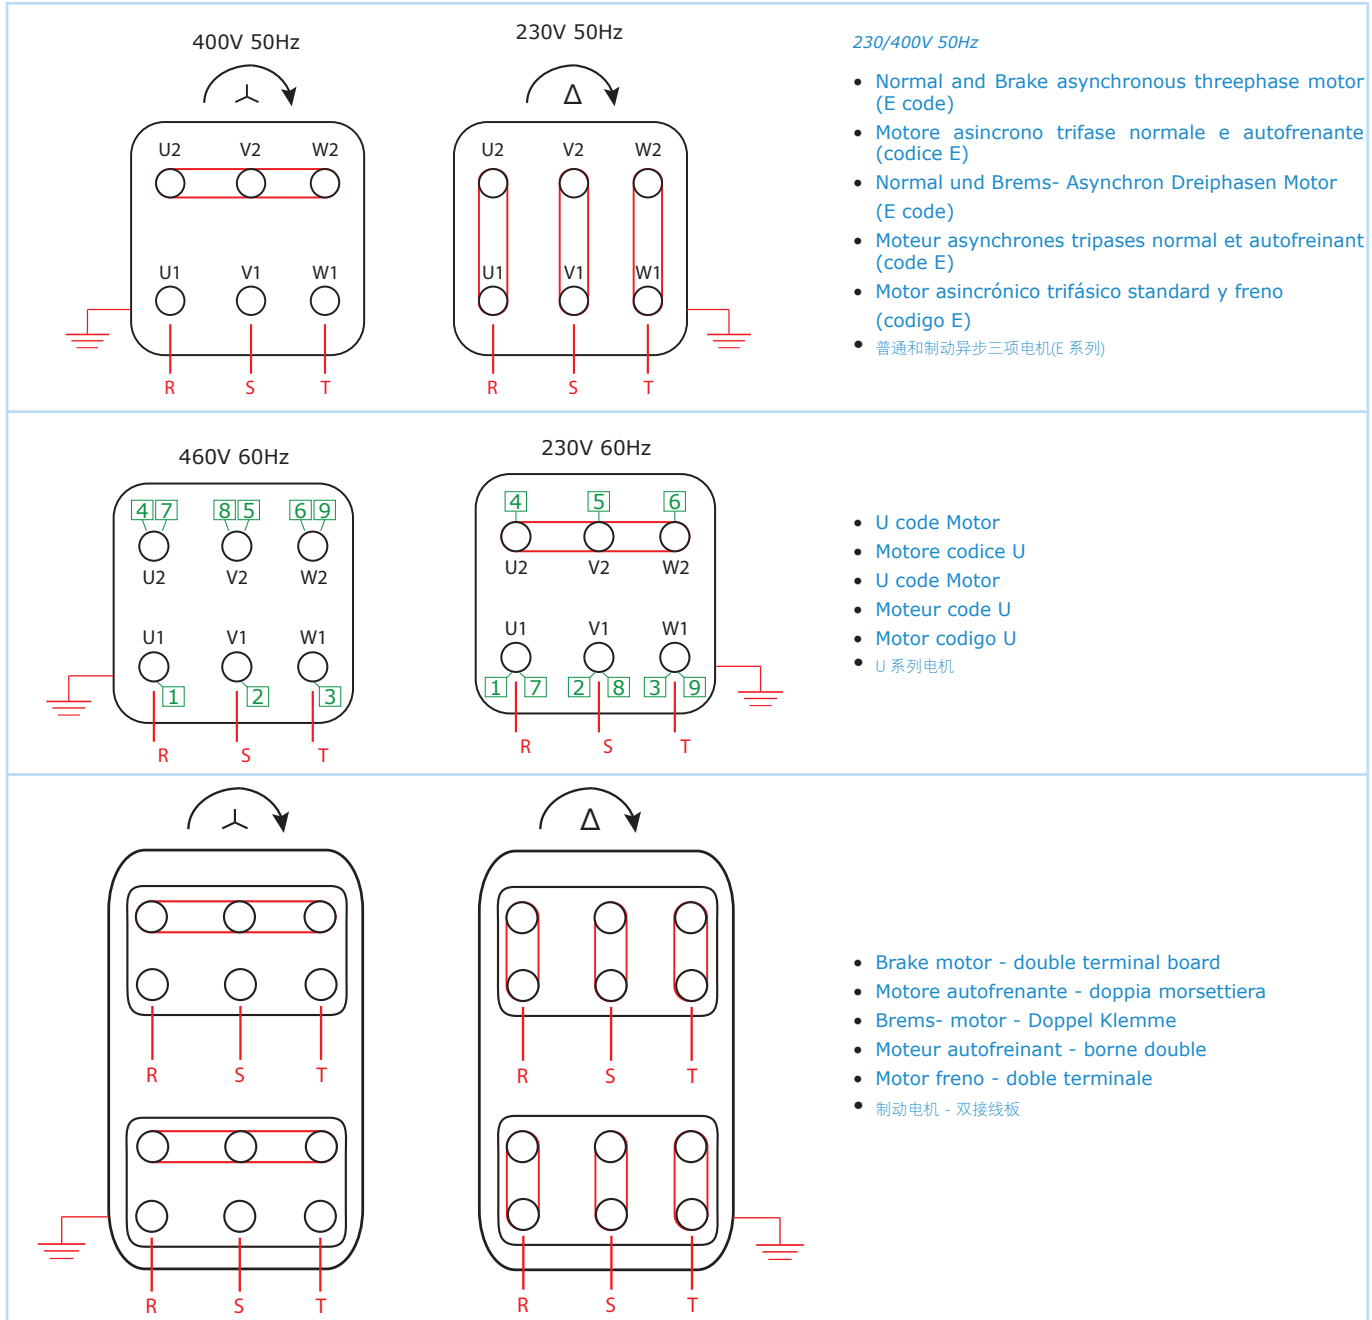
400V 50Hz

U2 V2 W2

U1 V1 W1

R S T

230V 50Hz

Δ

U2 V2 W2

U1 V1 W1

R S T

230/400V 50Hz

- Normal and Brake asynchronous threephase motor (E code)
- Motore asincrono trifase normale e autofrenante (codice E)
- Normal und Brems- Asynchron Dreiphasen Motor (E code)
- Moteur asynchrones tripases normal et autofreinant (code E)
- Motor asincrónico trifásico standard y freno (codigo E)
- 普通和制动异步三项电机(E 系列)

460V 60Hz

4 7 8 5 6 9

U2 V2 W2

U1 V1 W1

1 2 3

R S T

230V 60Hz

4 5 6

U2 V2 W2

U1 V1 W1

1 7 2 8 3 9

R S T

- U code Motor
- Motore codice U
- U code Motor
- Moteur code U
- Motor codigo U
- U 系列电机

Δ

R S T

R S T

R S T

R S T

- Brake motor - double terminal board
- Motore autofrenante - doppia morsettiera
- Brems- motor - Doppel Klemme
- Moteur autofreinant - borne double
- Motor freno - doble terminale
- 制动电机 - 双接线板